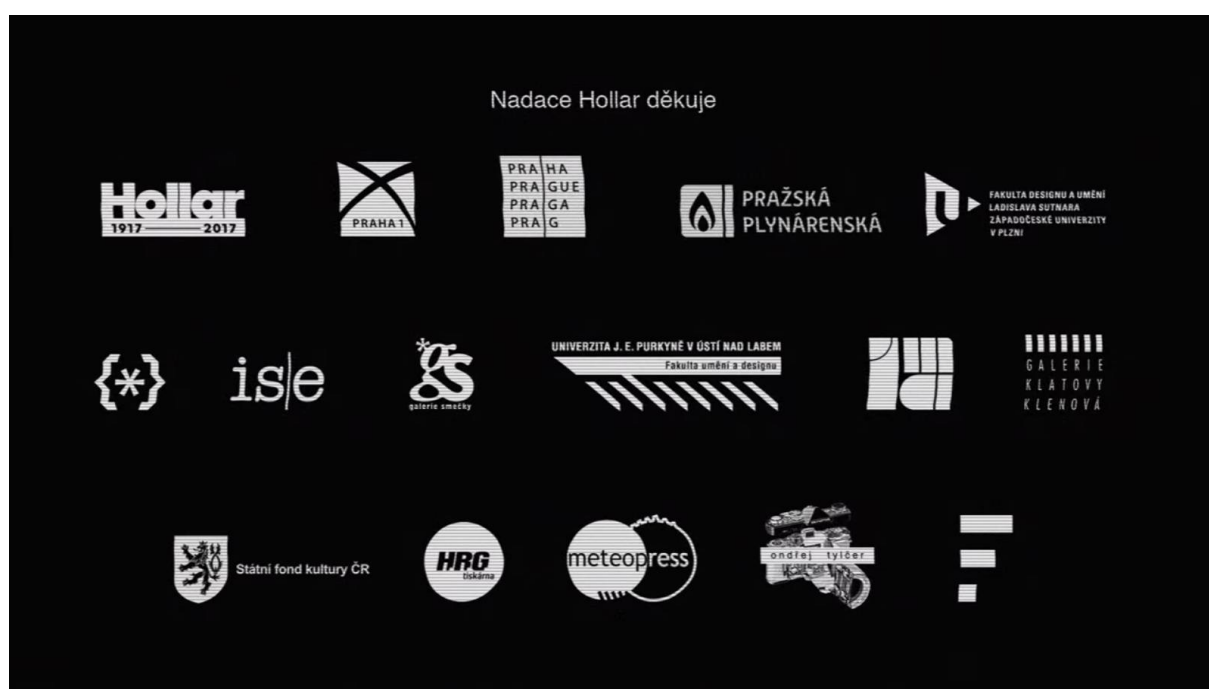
Nadace Hollar děkuje

Hollar
1917 2017

PRAHA 1

PRA HA
PRA GUE
PRA GA
PRA G

PRAŽSKÁ
PLYNÁRENSKÁ

FAKULTA DESIGNU A UMĚNÍ
LADISLAVA SUTNARA
ZÁPADOČESKÉ UNIVERZITY
V PLZNI

{*}

is|e

gs
galerie smečky

UNIVERZITA J. E. PURKYNĚ V ÚSTÍ NAD LABEM
Fakulta umění a designu

GALERIE
KLATOVY
KLENOVÁ

Státní fond kultury ČR

HRG
tiskárna

meteopress

ondřej tyličer